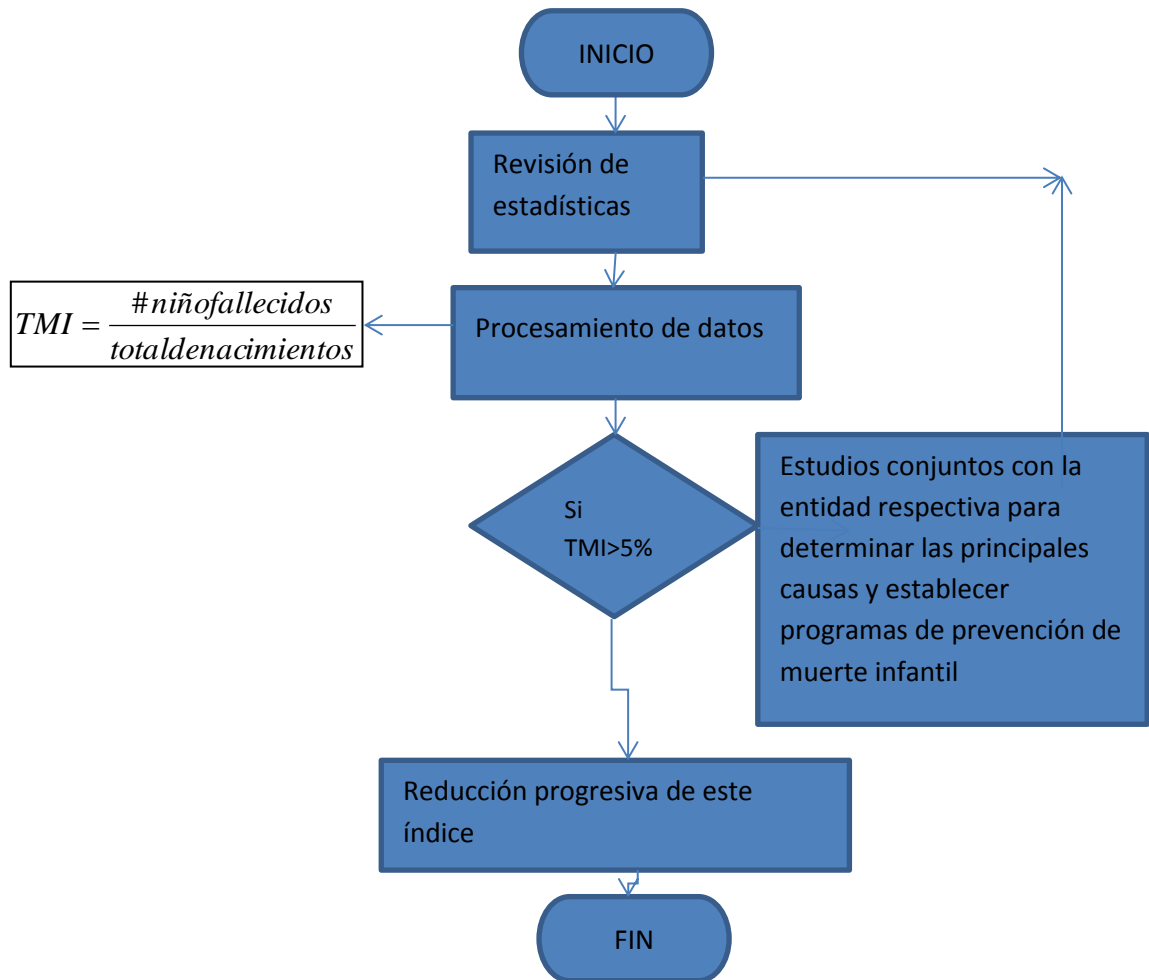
INICIO

Revisión de estadísticas

$TMI = \frac{\#niñofallecidos}{totaldenacimientos}$

Procesamiento de datos

Si
TMI>5%

Estudios conjuntos con la entidad respectiva para determinar las principales causas y establecer programas de prevención de muerte infantil

Reducción progresiva de este índice

FIN